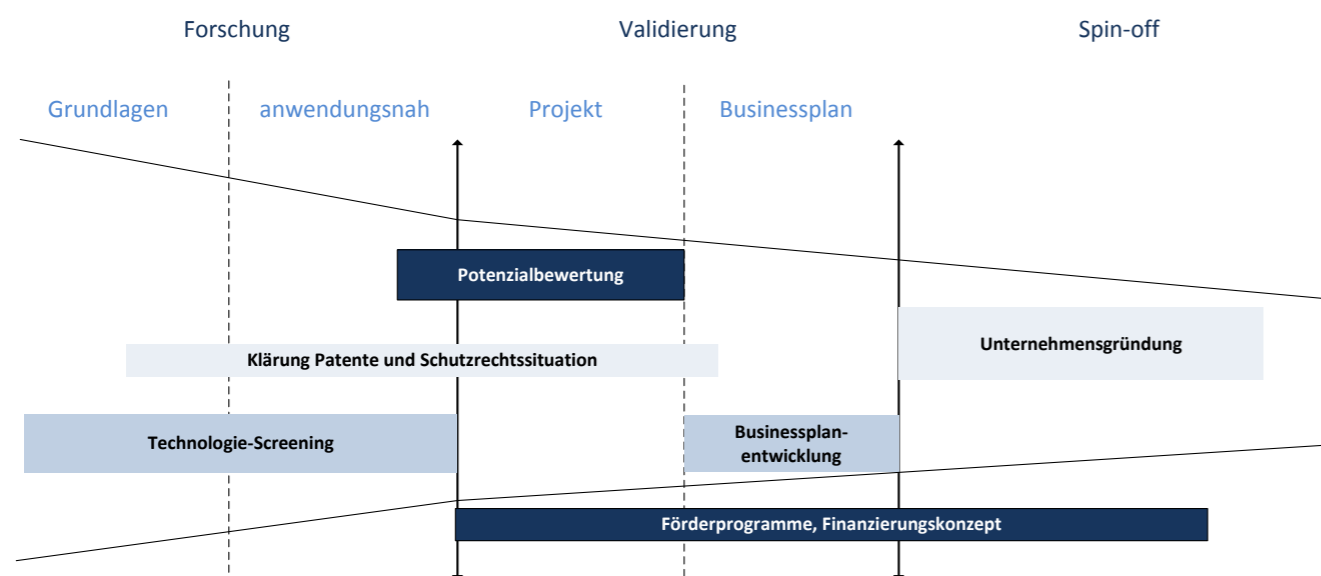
Forschung

Validierung

Spin-off

Grundlagen

anwendungsnah

Projekt

Businessplan

Potenzialbewertung

Unternehmensgründung

Klärung Patente und Schutzrechtssituation

Technologie-Screening

Businessplanentwicklung

Förderprogramme, Finanzierungskonzept